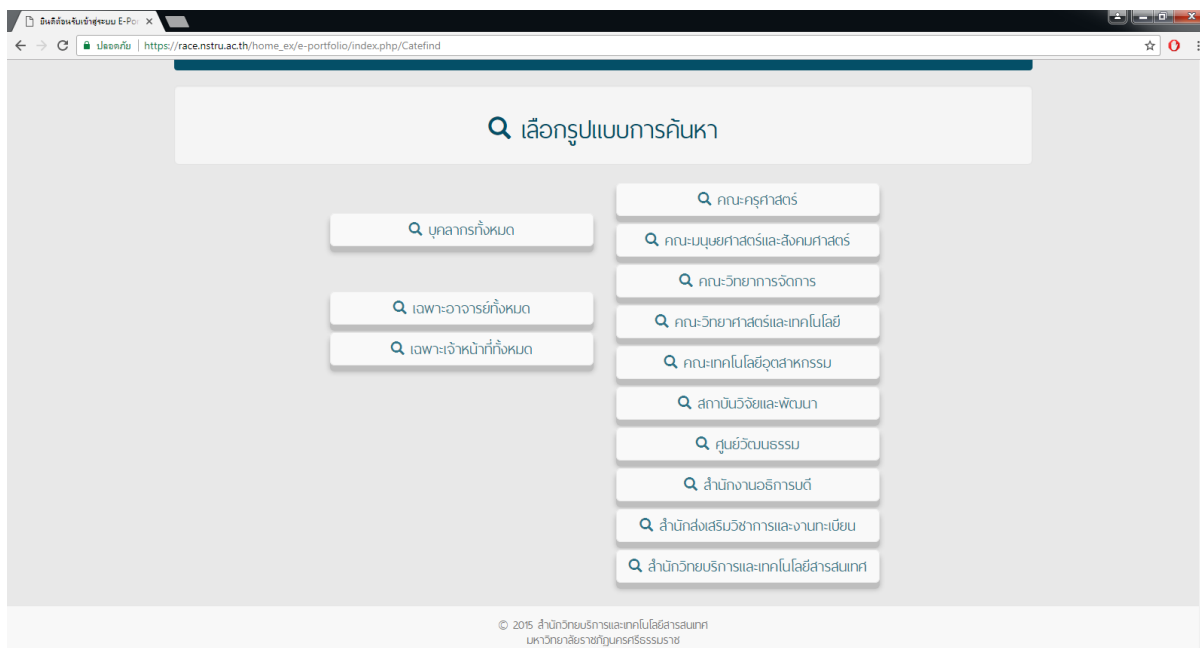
ยินดีต้อนรับเข้าสู่ระบบ E-Po ×

ปลอดภัย | https://race.nstru.ac.th/home_ex/e-portfolio/index.php/Catefind

เลือกรูปแบบการค้นหา

บุคลากรทั้งหมด

เฉพาะอาจารย์ทั้งหมด

เฉพาะเจ้าหน้าที่ทั้งหมด

คณะครุศาสตร์

คณะมนุษยศาสตร์และสังคมศาสตร์

คณะวิทยาการจัดการ

คณะวิทยาศาสตร์และเทคโนโลยี

คณะเทคโนโลยีอุตสาหกรรม

สถาบันวิจัยและพัฒนา

ศูนย์วัฒนธรรม

สำนักงานอธิการบดี

สำนักส่งเสริมวิชาการและงานทะเบียน

สำนักวิทยบริการและเทคโนโลยีสารสนเทศ

© 2015 สำนักวิทยบริการและเทคโนโลยีสารสนเทศ
มหาวิทยาลัยราชภัฏนครศรีธรรมราช